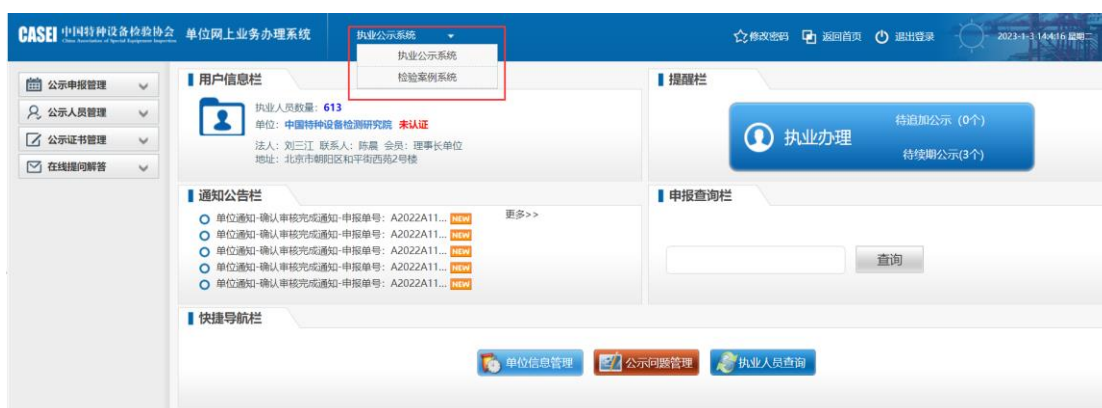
CASEI 中国特种设备检验协会 China Association of Special Equipment Inspection 单位网上业务办理系统

执业公示系统
执业公示系统
检验案例系统

修改密码 返回首页 退出登录 2023-1-3 14:4:16 星期二

公示申报管理
公示人员管理
公示证书管理
在线提问解答

用户信息栏

执业人员数量：613
单位：中国特种设备检测研究院 未认证
法人：刘三江 联系人：陈晨 会员：理事长单位
地址：北京市朝阳区和平街西苑2号楼

提醒栏

执业办理
待追加公示（0个）
待续期公示(3个)

通知公告栏

单位通知-确认审核完成通知-申报单号：A2022A11... NEW
单位通知-确认审核完成通知-申报单号：A2022A11... NEW
单位通知-确认审核完成通知-申报单号：A2022A11... NEW
单位通知-确认审核完成通知-申报单号：A2022A11... NEW
单位通知-确认审核完成通知-申报单号：A2022A11... NEW
更多>>

申报查询栏

查询

快捷导航栏

单位信息管理 公示问题管理 执业人员查询